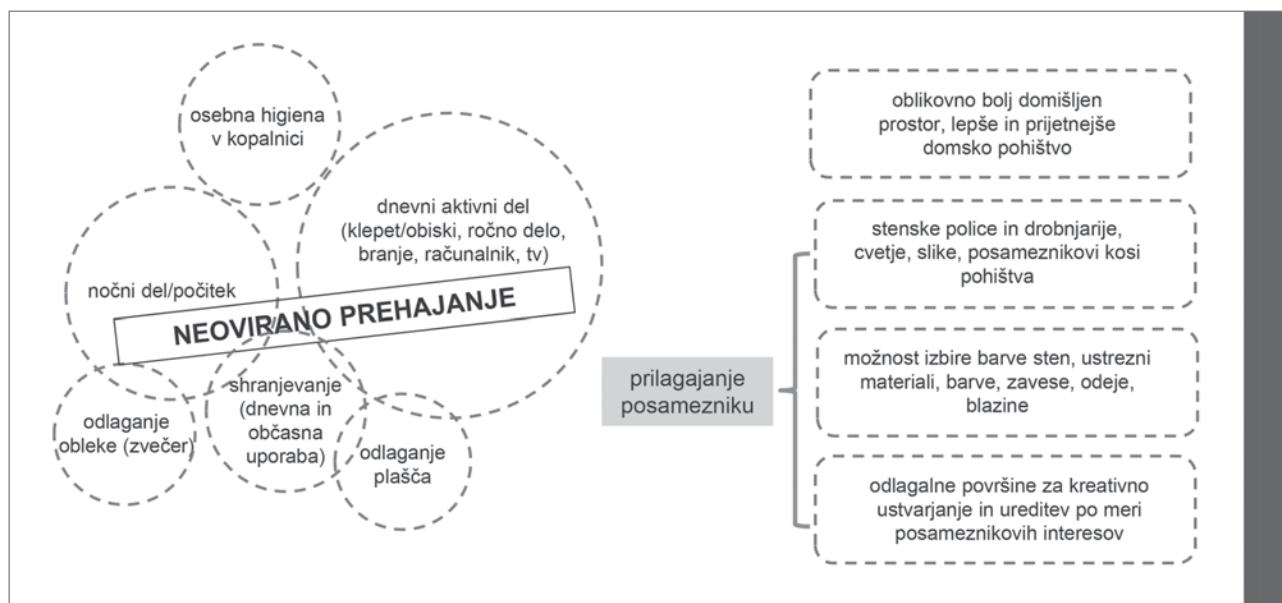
osebna higiena v kopalnici

dnevni aktivni del (klepet/obiski, ročno delo, branje, računalnik, tv)

nočni del/počitek

NEOVIRANO PREHAJANJE

odlaganje obleke (zvečer)

shranjevanje (dnevna in občasna uporaba)

odlaganje plašča

oblikovno bolj domišljen prostor, lepše in prijetnejše domsko pohištvo

prilagajanje posamezniku

stenske police in drobnjarije, cvetje, slike, posameznikovi kosi pohištva

možnost izbire barve sten, ustrezni materiali, barve, zavese, odeje, blazine

odlagalne površine za kreativno ustvarjanje in ureditev po meri posameznikovih interesov